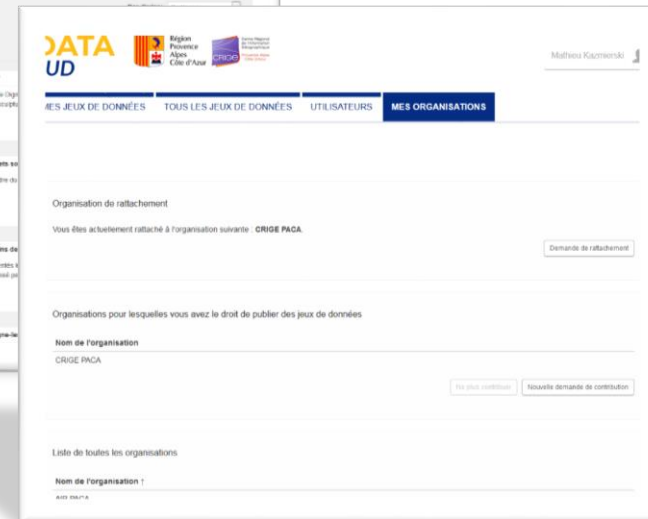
DATA UD

Région Provence Alpes Côte d'Azur

CRIGE

Mathieu Kazmierski

MES JEUX DE DONNÉES

TOUS LES JEUX DE DONNÉES

UTILISATEURS

MES ORGANISATIONS

Organisation de rattachement

Vous êtes actuellement rattaché à l'organisation suivante : CRIGE PACA.

Demande de rattachement

Organisations pour lesquelles vous avez le droit de publier des jeux de données

Nom de l'organisation

CRIGE PACA

Ne plus contribuer

Nouvelle demande de contribution

Liste de toutes les organisations

Nom de l'organisation ↑

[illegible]